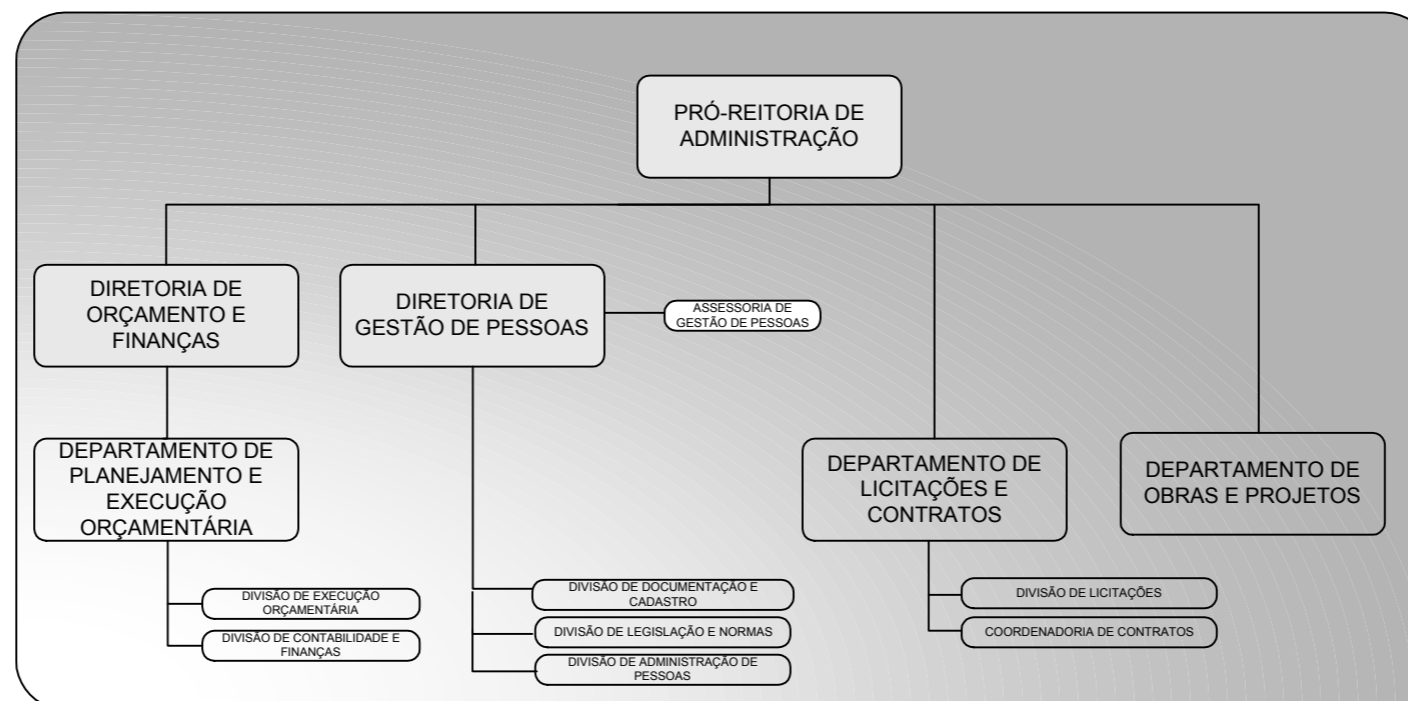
PRÓ-REITORIA DE ADMINISTRAÇÃO

DIRETORIA DE ORÇAMENTO E FINANÇAS

DIRETORIA DE GESTÃO DE PESSOAS

ASSESSORIA DE GESTÃO DE PESSOAS

DEPARTAMENTO DE PLANEJAMENTO E EXECUÇÃO ORÇAMENTÁRIA

DEPARTAMENTO DE LICITAÇÕES E CONTRATOS

DEPARTAMENTO DE OBRAS E PROJETOS

DIVISÃO DE EXECUÇÃO ORÇAMENTÁRIA

DIVISÃO DE CONTABILIDADE E FINANÇAS

DIVISÃO DE DOCUMENTAÇÃO E CADASTRO

DIVISÃO DE LEGISLAÇÃO E NORMAS

DIVISÃO DE ADMINISTRAÇÃO DE PESSOAS

DIVISÃO DE LICITAÇÕES

COORDENADORIA DE CONTRATOS